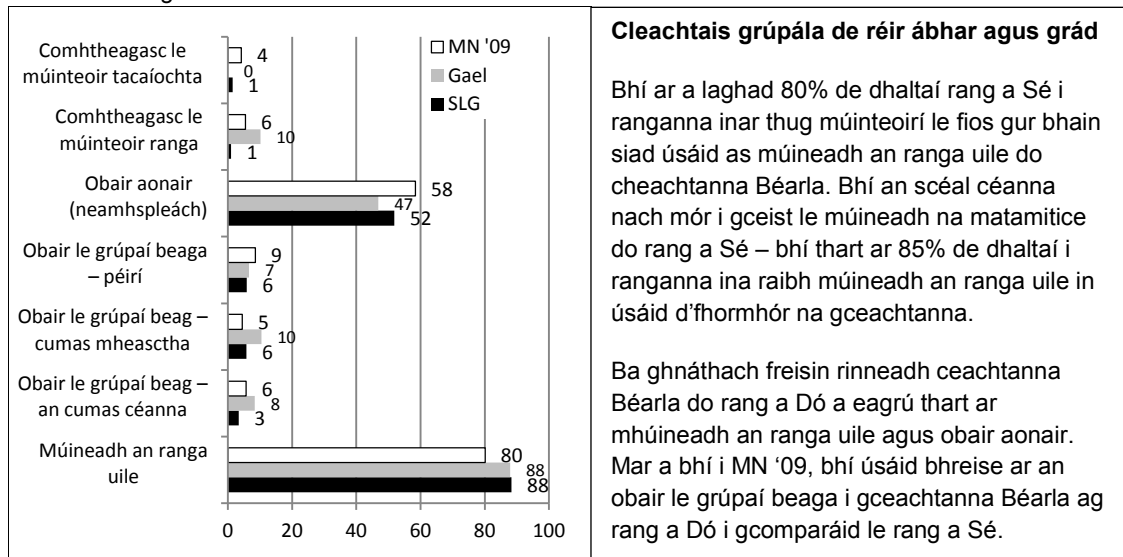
| Category | MN '09 | Gael | SLG |
|---|---|---|---|
| Comhtheagasc le múinteoir tacaíochta | 4 | 0 | 1 |
| Comhtheagasc le múinteoir ranga | 6 | 10 | 1 |
| Obair aonair (neamhspleách) | 58 | 47 | 52 |
| Obair le grúpaí beaga – péirí | 9 | 7 | 6 |
| Obair le grúpaí beag – cumas mheasctha | 5 | 10 | 6 |
| Obair le grúpaí beag – an cumas céanna | 6 | 8 | 3 |
| Múineadh an ranga uile | 80 | 88 | 88 |

0 20 40 60 80 100

**Cleachtais grúpála de réir ábhar agus grád**

Bhí ar a laghad 80% de dhaltaí rang a Sé i ranganna inar thug múinteoirí le fios gur bhain siad úsáid as múineadh an ranga uile do cheachtanna Béarla. Bhí an scéal céanna nach mór i gceist le múineadh na matamitice do rang a Sé – bhí thart ar 85% de dhaltaí i ranganna ina raibh múineadh an ranga uile in úsáid d'fhormhór na gceachtanna.

Ba ghnáthach freisin rinneadh ceachtanna Béarla do rang a Dó a eagrú thart ar mhúineadh an ranga uile agus obair aonair. Mar a bhí i MN '09, bhí úsáid bhreise ar an obair le grúpaí beaga i gceachtanna Béarla ag rang a Dó i gcomparáid le rang a Sé.